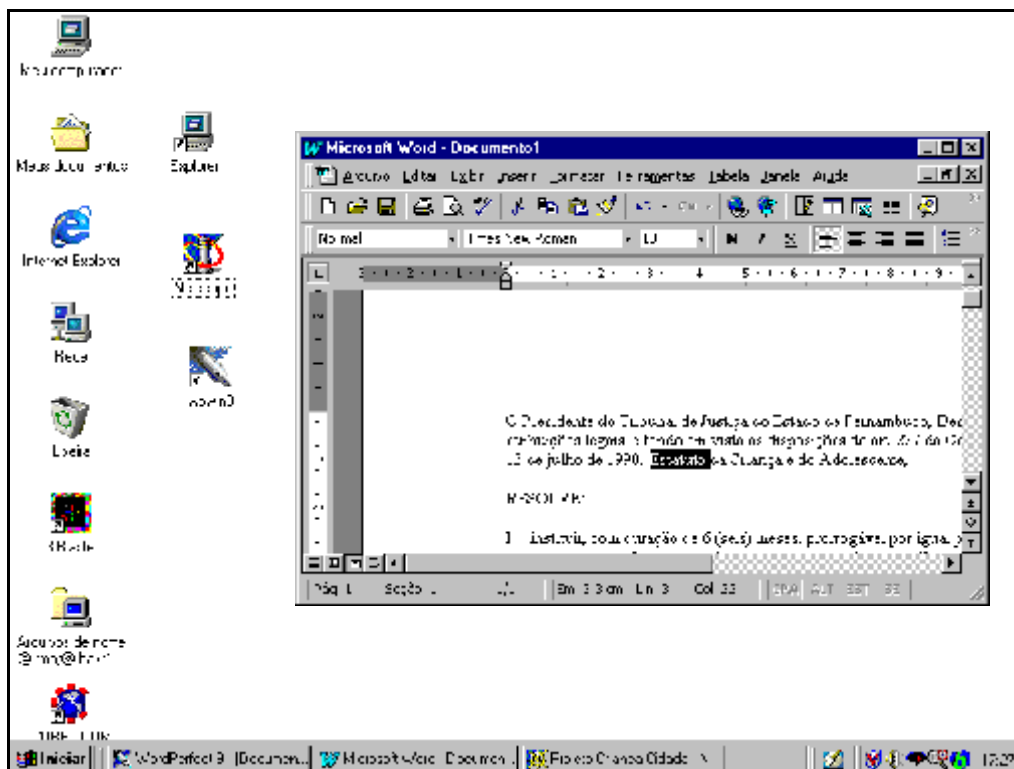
Meu computador

Meus documentos

Explorer

Internet Explorer

Rede

Lixeira

Arquivos de rede

Microsoft Word - Documento1

Arquivo Editar Exibir Inserir Formatar Ferramentas Tabela Janela Ajuda

Normal Times New Roman 10

O Presidente do Tribunal de Justiça do Estado de Pernambuco, Des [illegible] Estatuto da Criança e do Adolescente,

RESOLVE:

I - Instituir, com duração de 6 (seis) meses, prorrogáveis por igual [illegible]

Pág 1 Seção 1 1/1 Em 3,3cm Lin 3 Col 33 GRA ALT EST SE

Iniciar WordPerfect 9 - [Documen... Microsoft Word - Documen... Projeto Criança Cidadã 17:29